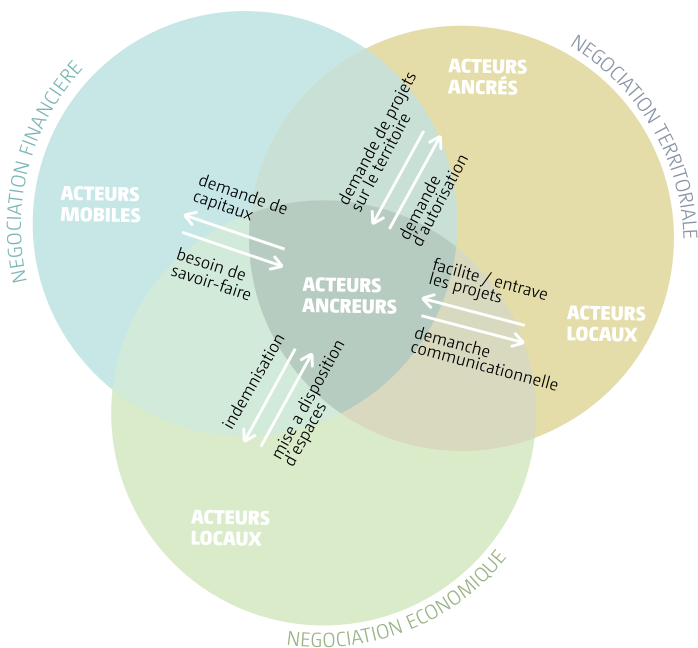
NEGOCIATION FINANCIERE

NEGOCIATION TERRITORIALE

NEGOCIATION ECONOMIQUE

ACTEURS ANCRÉS

ACTEURS MOBILES

ACTEURS ANCREURS

ACTEURS LOCAUX

ACTEURS LOCAUX

demande de projets sur le territoire

demande d'autorisation

demande de capitaux

besoin de savoir-faire

facilite / entrave les projets

demanche communicationnelle

indemnisation

mise a disposition d'espaces